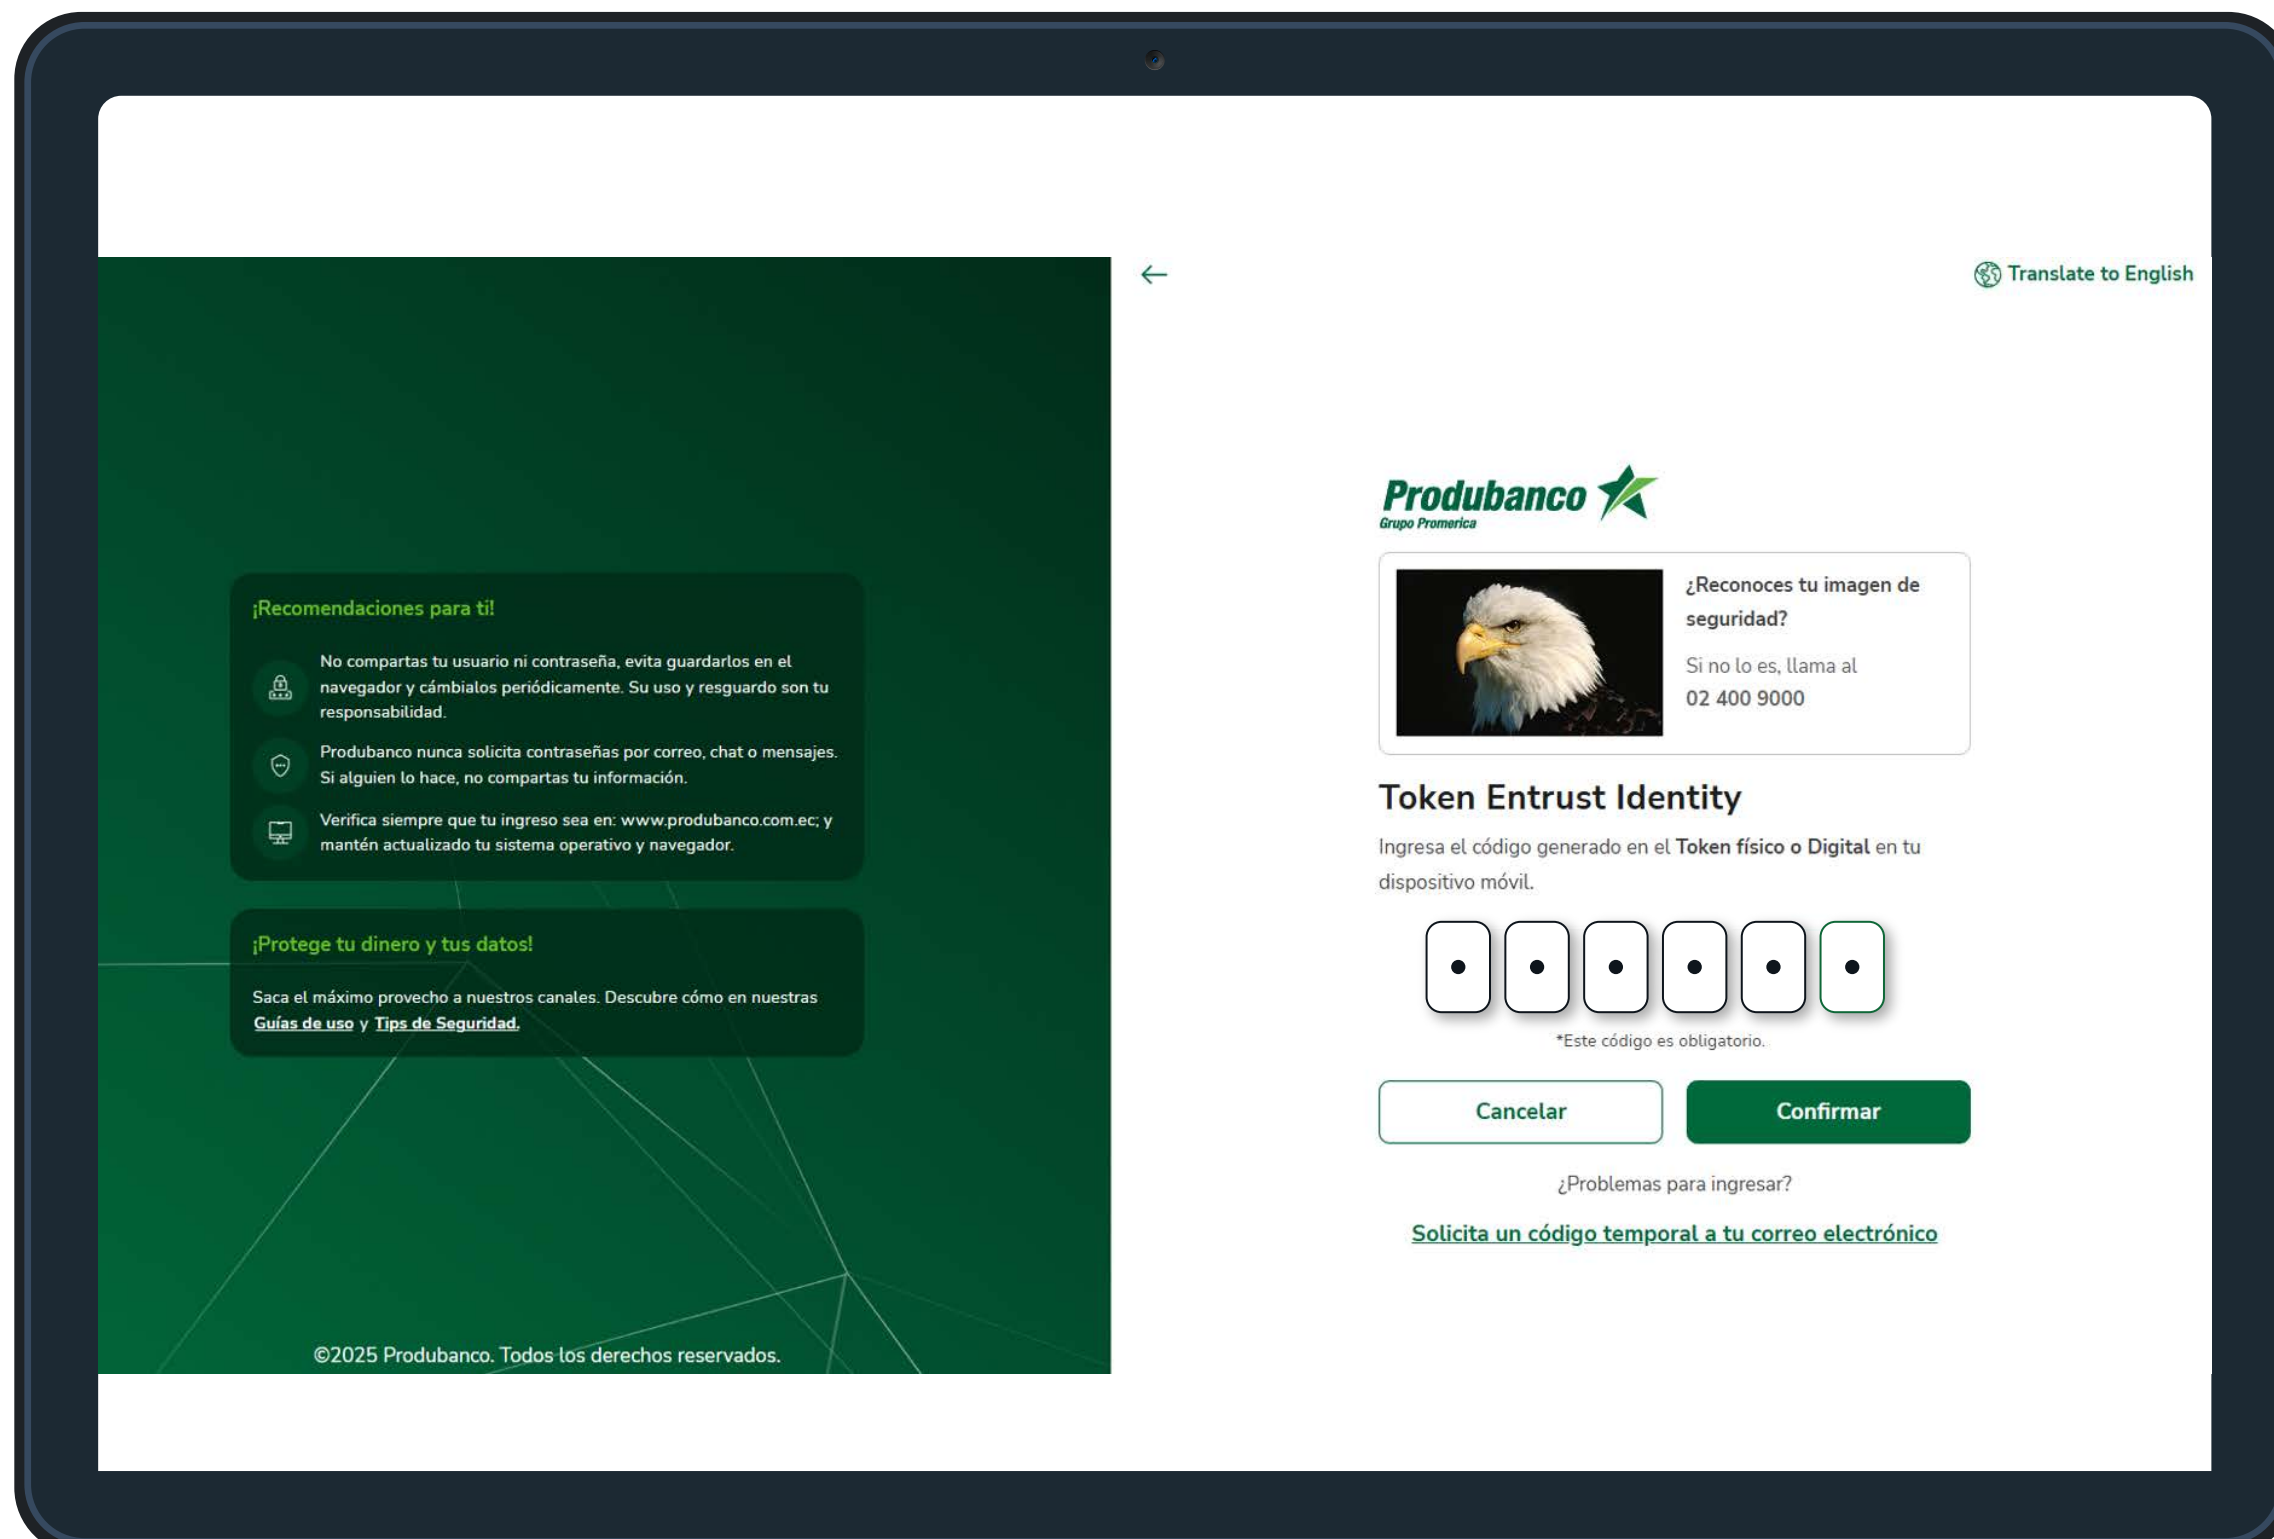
¡Recomendaciones para ti!

No compartas tu usuario ni contraseña, evita guardarlos en el navegador y cámbialos periódicamente. Su uso y resguardo son tu responsabilidad.

Produbanco nunca solicita contraseñas por correo, chat o mensajes. Si alguien lo hace, no compartas tu información.

Verifica siempre que tu ingreso sea en: www.produbanco.com.ec; y mantén actualizado tu sistema operativo y navegador.

¡Protege tu dinero y tus datos!

Saca el máximo provecho a nuestros canales. Descubre cómo en nuestras Guías de uso y Tips de Seguridad.

©2025 Produbanco. Todos los derechos reservados.

←

Translate to English

Produbanco
Grupo Promerica

¿Reconoces tu imagen de seguridad?

Si no lo es, llama al 02 400 9000

Token Entrust Identity

Ingresa el código generado en el Token físico o Digital en tu dispositivo móvil.

*Este código es obligatorio.

Cancelar

Confirmar

¿Problemas para ingresar?

Solicita un código temporal a tu correo electrónico